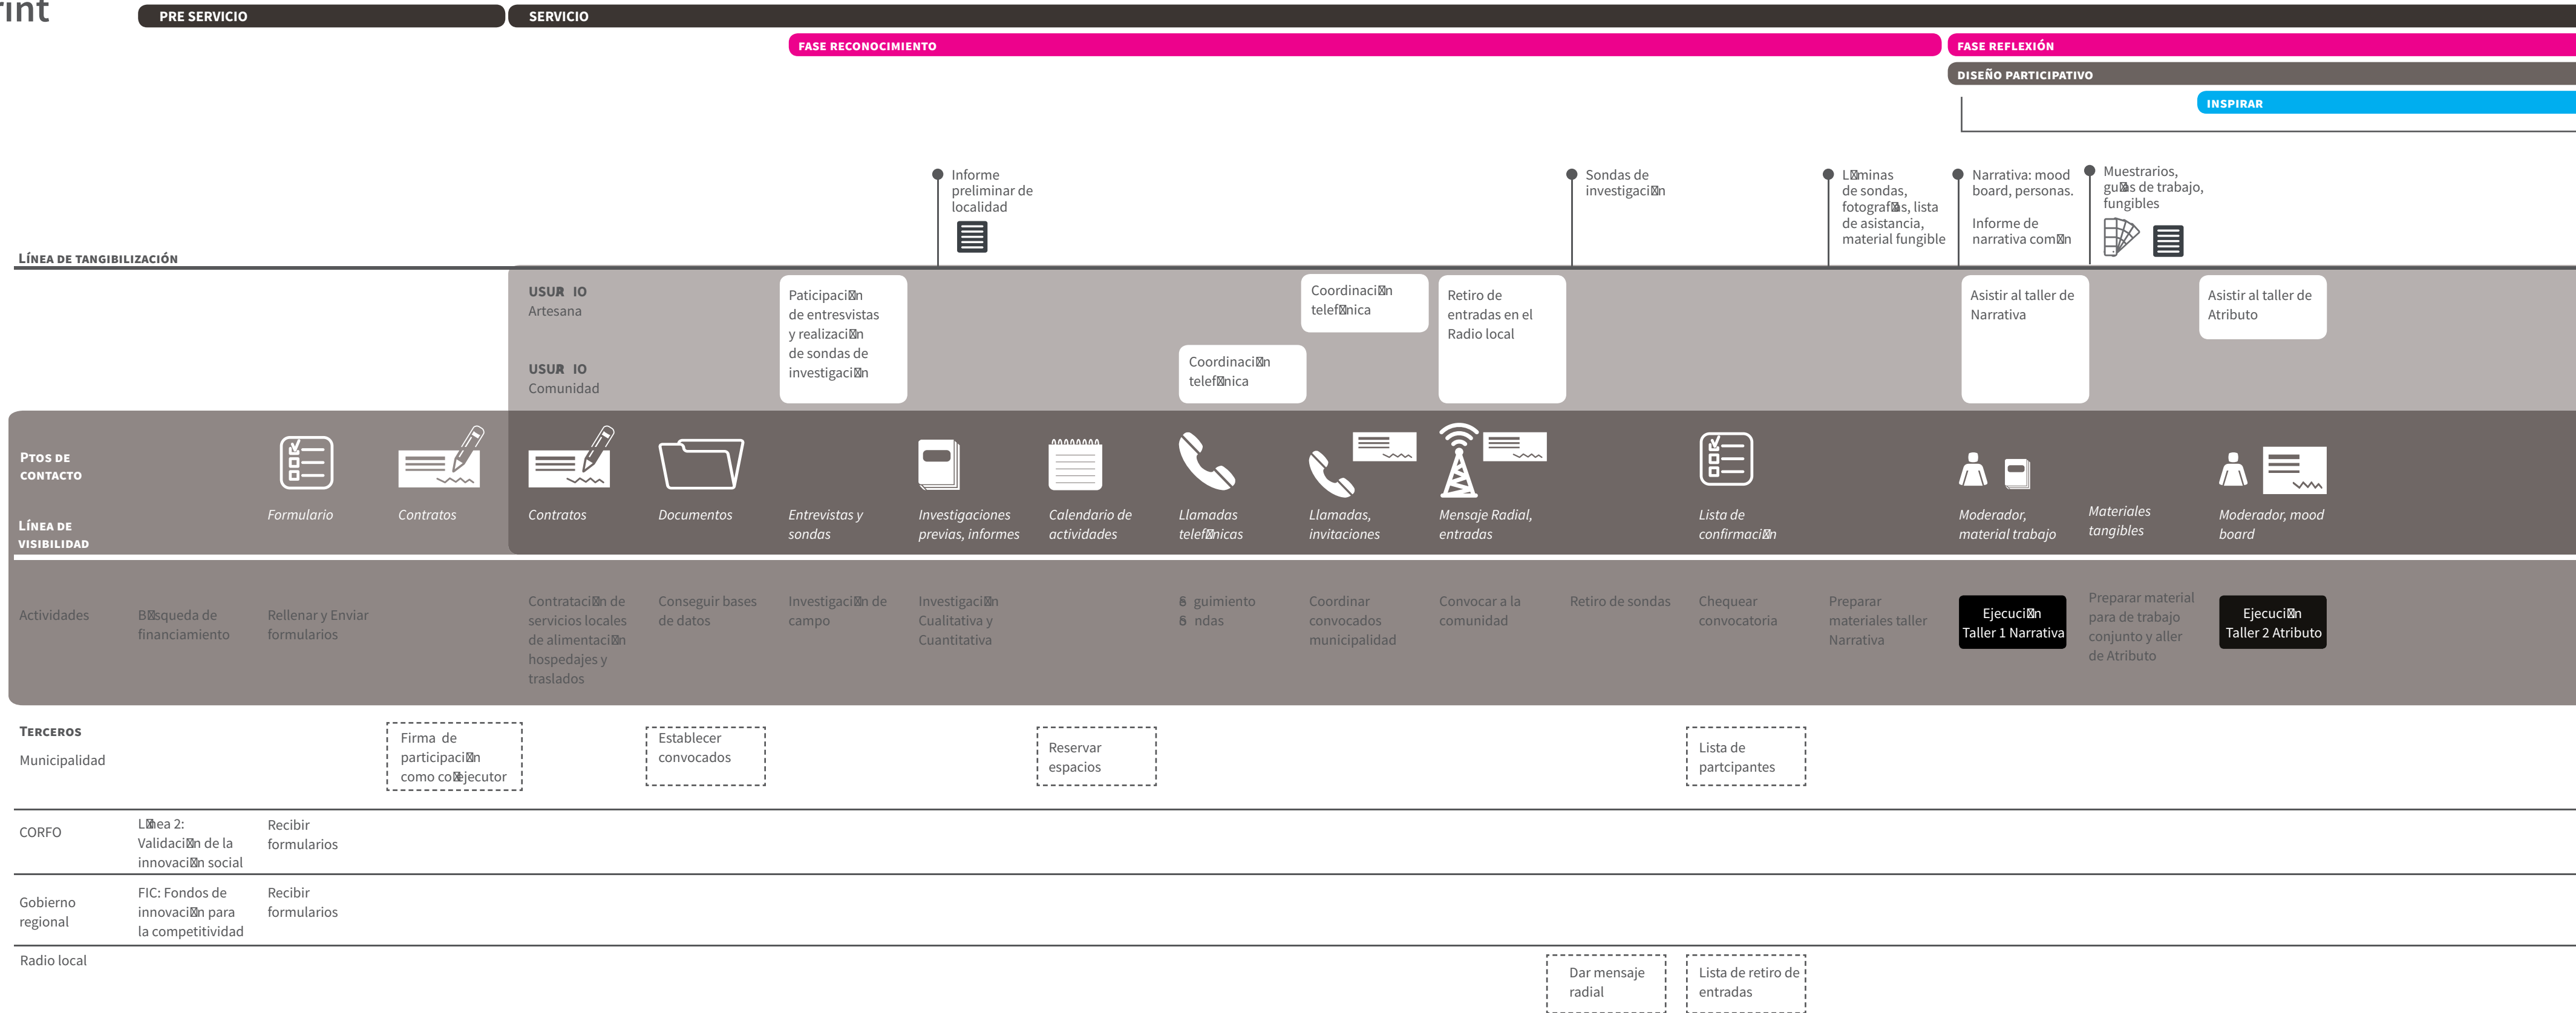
rint

PRE SERVICIO

SERVICIO

FASE RECONOCIMIENTO

FASE REFLEXIÓN

DISEÑO PARTICIPATIVO

INSPIRAR

Informe preliminar de localidad

Sondas de investigaci□n

L□minas de sondas, fotograf□as, lista de asistancia, material fungible

Narrativa: mood board, personas.

Informe de narrativa com□n

Muestrarios, gu□as de trabajo, fungibles

LÍNEA DE TANGIBILIZACIÓN

USUR IO
Artesana

USUR IO
Comunidad

Paticipaci□n de entresvistas y realizaci□n de sondas de investigaci□n

Coordinaci□n telef□nica

Coordinaci□n telef□nica

Retiro de entradas en el Radio local

Asistir al taller de Narrativa

Asistir al taller de Atributo

PTOS DE CONTACTO

LÍNEA DE VISIBILIDAD

Formulario

Contratos

Contratos

Documentos

Entrevistas y sondas

Investigaciones previas, informes

Calendario de actividades

Llamadas telef□nicas

Llamadas, invitaciones

Mensaje Radial, entradas

Lista de confirmaci□n

Moderador, material trabajo

Materiales tangibles

Moderador, mood board

Actividades

B□squeda de financiamiento

Rellenar y Enviar formularios

Contrataci□n de servicios locales de alimentaci□n hospedajes y traslados

Conseguir bases de datos

Investigaci□n de campo

Investigaci□n Cualitativa y Cuantitativa

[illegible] guimiento
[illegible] ndas

Coordinar convocados municipalidad

Convocar a la comunidad

Retiro de sondas

Chequear convocatoria

Preparar materiales taller Narrativa

Ejecuci□n Taller 1 Narrativa

Preparar material para de trabajo conjunto y aller de Atributo

Ejecuci□n Taller 2 Atributo

TERCEROS

Municipalidad

Firma de participaci□n como co□ejecutor

Establecer convocados

Reservar espacios

Lista de partcipantes

CORFO

L□ea 2: Validaci□n de la innovaci□n social

Recibir formularios

Gobierno regional

FIC: Fondos de innovaci□n para la competitividad

Recibir formularios

Radio local

Dar mensaje radial

Lista de retiro de entradas